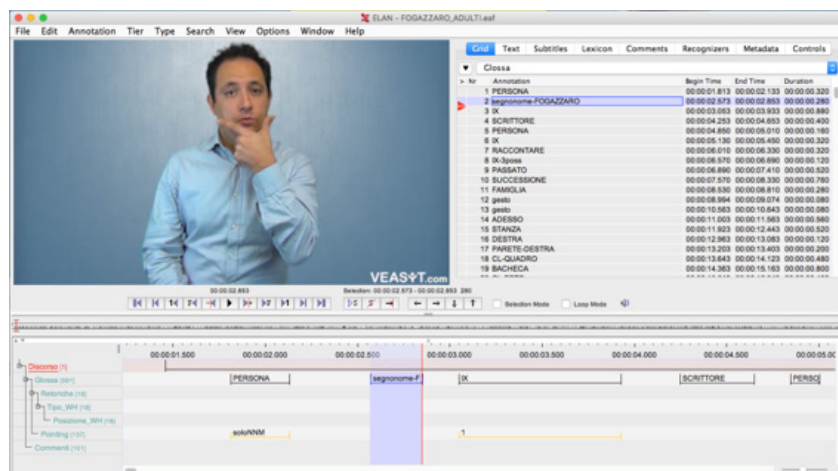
ELAN - FOGAZZARO_ADULTI.eaf

File Edit Annotation Tier Type Search View Options Window Help

Grid Text Subtitles Lexicon Comments Recognizers Metadata Controls

Glossa

| Nr | Annotation | Begin Time | End Time | Duration |
|---|---|---|---|---|
| 1 | PERSONA | 00:00:01.813 | 00:00:02.133 | 00:00:00.320 |
| 2 | segnonome-FOGAZZARO | 00:00:02.573 | 00:00:02.853 | 00:00:00.280 |
| 3 | IX | 00:00:03.053 | 00:00:03.933 | 00:00:00.880 |
| 4 | SCRITTORE | 00:00:04.253 | 00:00:04.653 | 00:00:00.400 |
| 5 | PERSONA | 00:00:04.850 | 00:00:05.010 | 00:00:00.160 |
| 6 | IX | 00:00:05.130 | 00:00:05.450 | 00:00:00.320 |
| 7 | RACCONTARE | 00:00:06.010 | 00:00:06.330 | 00:00:00.320 |
| 8 | IX-3poss | 00:00:06.570 | 00:00:06.690 | 00:00:00.120 |
| 9 | PASSATO | 00:00:06.890 | 00:00:07.410 | 00:00:00.520 |
| 10 | SUCCESSIONE | 00:00:07.570 | 00:00:08.330 | 00:00:00.760 |
| 11 | FAMIGLIA | 00:00:08.530 | 00:00:08.810 | 00:00:00.280 |
| 12 | gesto | 00:00:08.994 | 00:00:09.074 | 00:00:00.080 |
| 13 | gesto | 00:00:10.563 | 00:00:10.643 | 00:00:00.080 |
| 14 | ADESSO | 00:00:11.003 | 00:00:11.563 | 00:00:00.560 |
| 15 | STANZA | 00:00:11.923 | 00:00:12.443 | 00:00:00.520 |
| 16 | DESTRA | 00:00:12.963 | 00:00:13.083 | 00:00:00.120 |
| 17 | PARETE-DESTRA | 00:00:13.203 | 00:00:13.403 | 00:00:00.200 |
| 18 | CL-QUADRO | 00:00:13.643 | 00:00:14.123 | 00:00:00.480 |
| 19 | BACHECA | 00:00:14.363 | 00:00:15.163 | 00:00:00.800 |

VEASYT.com

00:00:02.853 Selection: 00:00:02.573 - 00:00:02.853 280

Selection Mode Loop Mode

00:00:01.500 00:00:02.000 00:00:02.500 00:00:03.000 00:00:03.500 00:00:04.000 00:00:04.500 00:00:05.00

Discorso [1]
Glossa [591]
Retoriche [18]
Tipo_WH [18]
Posizione_WH [18]
Pointing [107]
Commenti [101]

PERSONA segnonome-F IX SCRITTORE PERSO

soloNNM 1